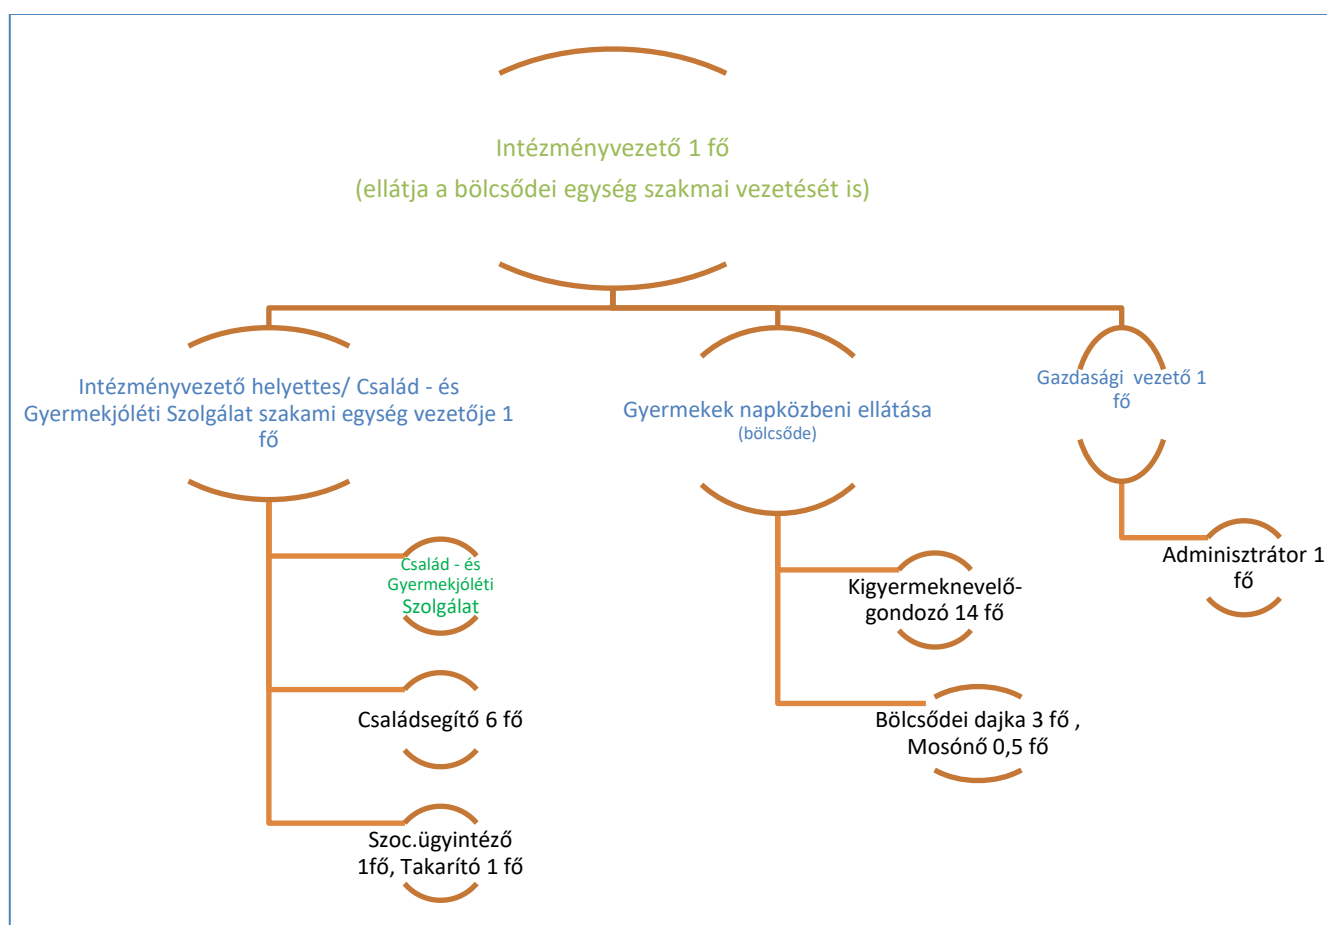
Intézményvezető 1 fő
(ellátja a bölcsődei egység szakmai vezetését is)

Intézményvezető helyettes/ Család - és Gyermekjóléti Szolgálat szakami egység vezetője 1 fő

Gyermekek napközbeni ellátása
(bölcsőde)

Gazdasági vezető 1 fő

Család - és Gyermekjóléti Szolgálat

Családsegítő 6 fő

Szoc.ügyintéző 1fő, Takarító 1 fő

Kisgyermeknevelő-gondozó 14 fő

Bölcsődei dajka 3 fő , Mosónő 0,5 fő

Adminisztrátor 1 fő